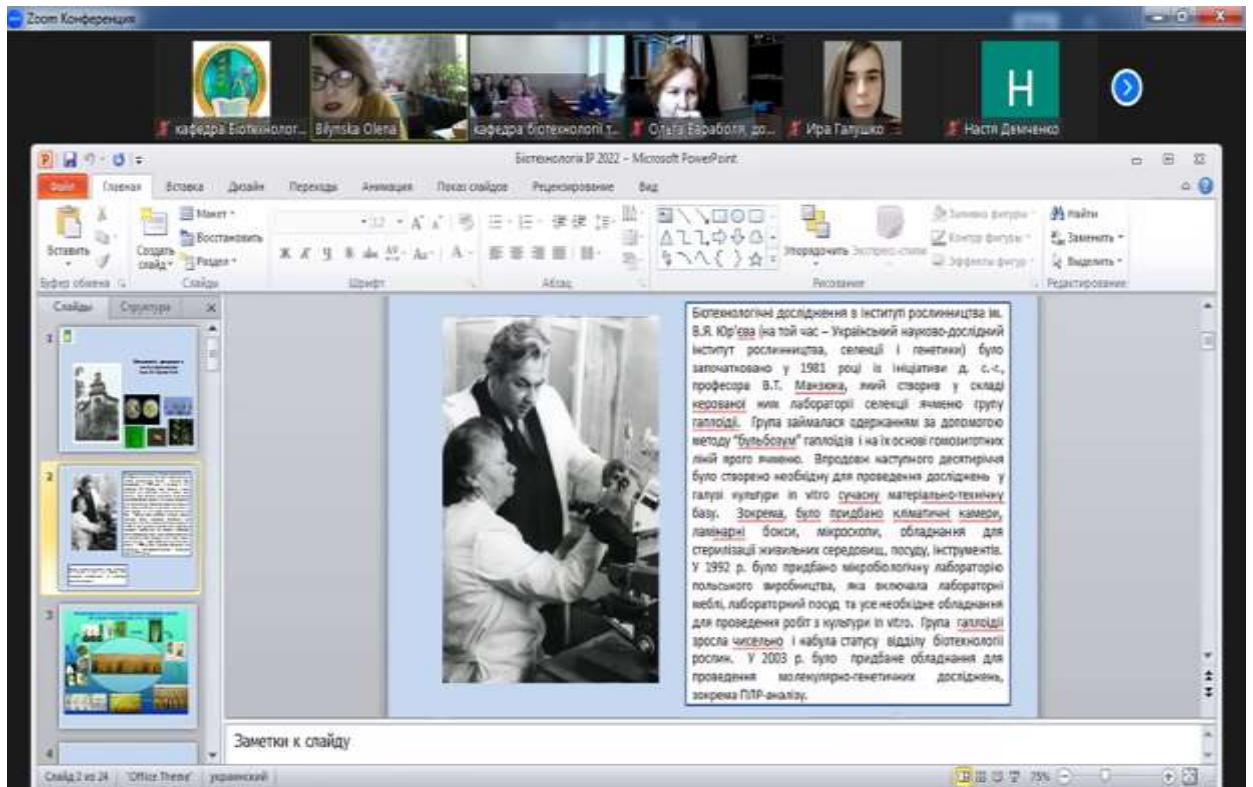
Zoom Конференция

кафедра Біотехнолог... Bilynska Olena кафедра біотехнології т... Ольга Бараболя, до... Ира Галушко Настя Демченко

H

Біотехнологія ІР 2022 - Microsoft PowerPoint

Файл Главная Вставка Дизайн Переходы Анимация Показ слайдов Рецензирование Вид

Вставить Создать слайд Макет Восстановить Раздел Буфер обмена Слайды Шрифт Абзац Упорядочить Экспресс-стили Заливка фигуры Контур фигуры Эффекты фигуры Рисование Найти Заменить Выделить Редактирование

Слайды Структура

1 2 3 4

Біотехнологічні дослідження в Інституті рослинництва ім. В.Я. Юр'єва (на той час – Український науково-дослідний інститут рослинництва, селекції і генетики) було започатковано у 1981 році із ініціативи д. с.-г., професора В.Т. Манзюка, який створив у складі керованої ним лабораторії селекції ячменю групу гаплоїдії. Група займалася одержанням за допомогою методу "бульбозум" гаплоїдів і на їх основі гомозиготних ліній ярого ячменю. Впродовж наступного десятиріччя було створено необхідну для проведення досліджень у галузі культури in vitro сучасну матеріально-технічну базу. Зокрема, було придбано кліматичні камери, ламінарні бокси, мікроскопи, обладнання для стерилізації живильних середовищ, посуду, інструментів. У 1992 р. було придбано мікробіологічну лабораторію польського виробництва, яка включала лабораторні меблі, лабораторний посуд та усе необхідне обладнання для проведення робіт з культури in vitro. Група гаплоїдії зросла чисельно і набула статусу відділу біотехнології рослин. У 2003 р. було придбане обладнання для проведення молекулярно-генетичних досліджень, зокрема ПЛР-аналізу.

Заметки к слайду

Слайд 2 из 24 "Office Theme" украинский 75%